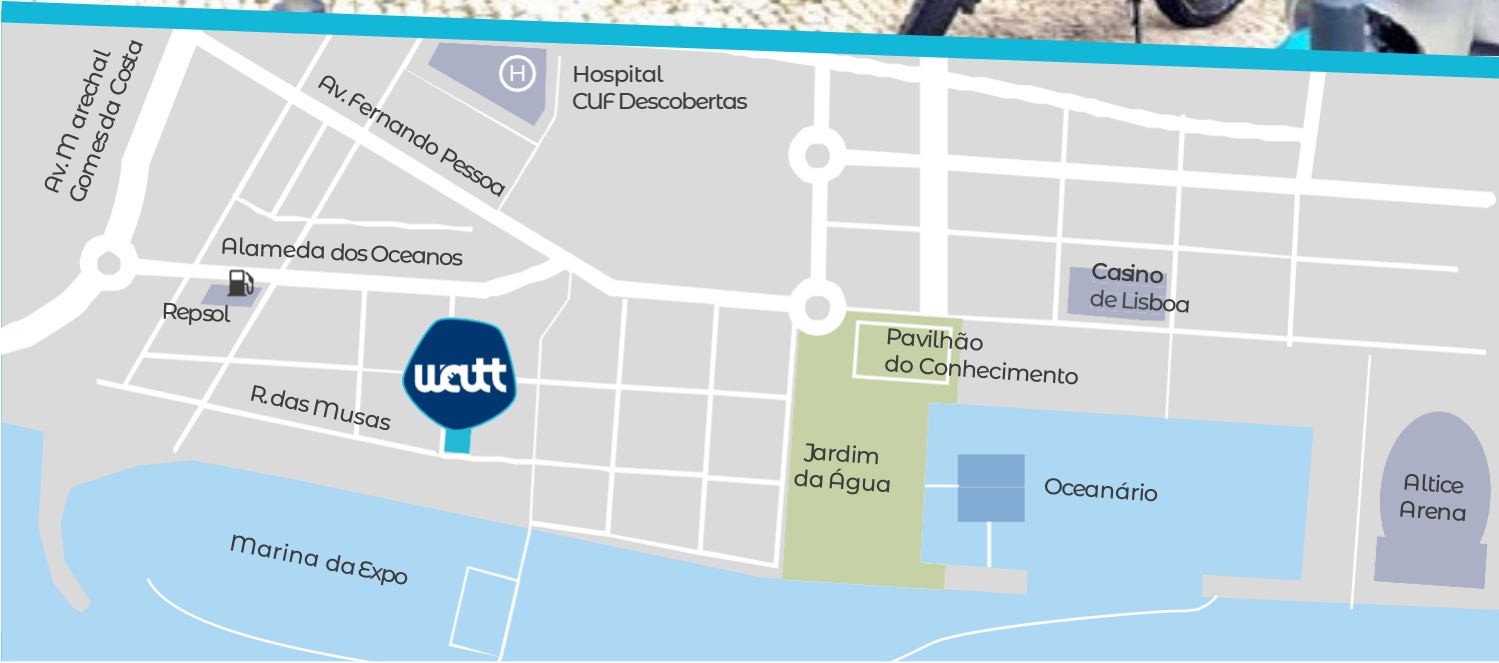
Av. M arechal Gomes da Costa

Av. Fernando Pessoa

H

Hospital CUF Descobertas

Alameda dos Oceanos

Repsol

Casino de Lisboa

Pavilhão do Conhecimento

watt

R. das Musas

Jardim da Água

Oceanário

Altice Arena

Marina da Expo